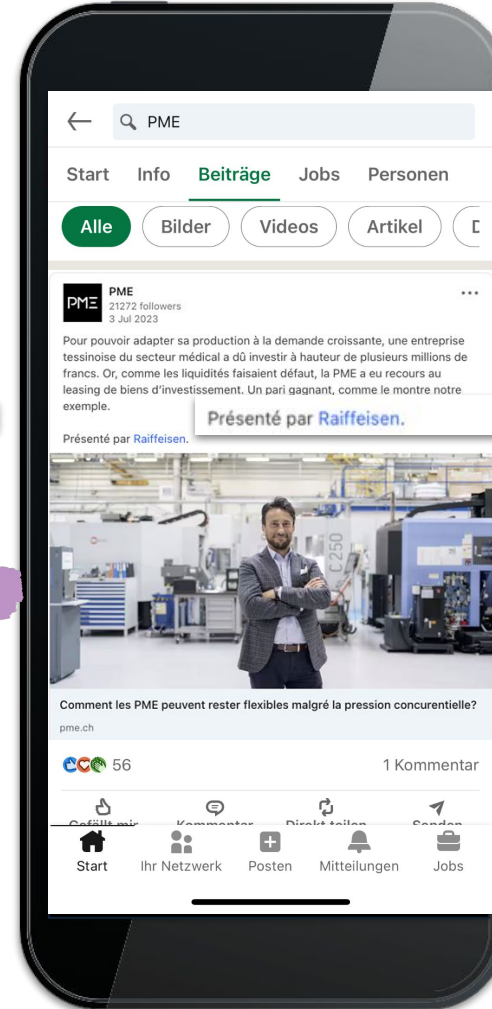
PME

Start Info Beiträge Jobs Personen

Alle Bilder Videos Artikel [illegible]

PME
PME
21272 followers
3 Jul 2023

Pour pouvoir adapter sa production à la demande croissante, une entreprise tessinoise du secteur médical a dû investir à hauteur de plusieurs millions de francs. Or, comme les liquidités faisaient défaut, la PME a eu recours au leasing de biens d'investissement. Un pari gagnant, comme le montre notre exemple.

Présenté par Raiffeisen.

Présenté par Raiffeisen.

C250

Comment les PME peuvent rester flexibles malgré la pression concurentielle?
pme.ch

56 1 Kommentar

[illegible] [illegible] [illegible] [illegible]

Start Ihr Netzwerk Posten Mitteilungen Jobs